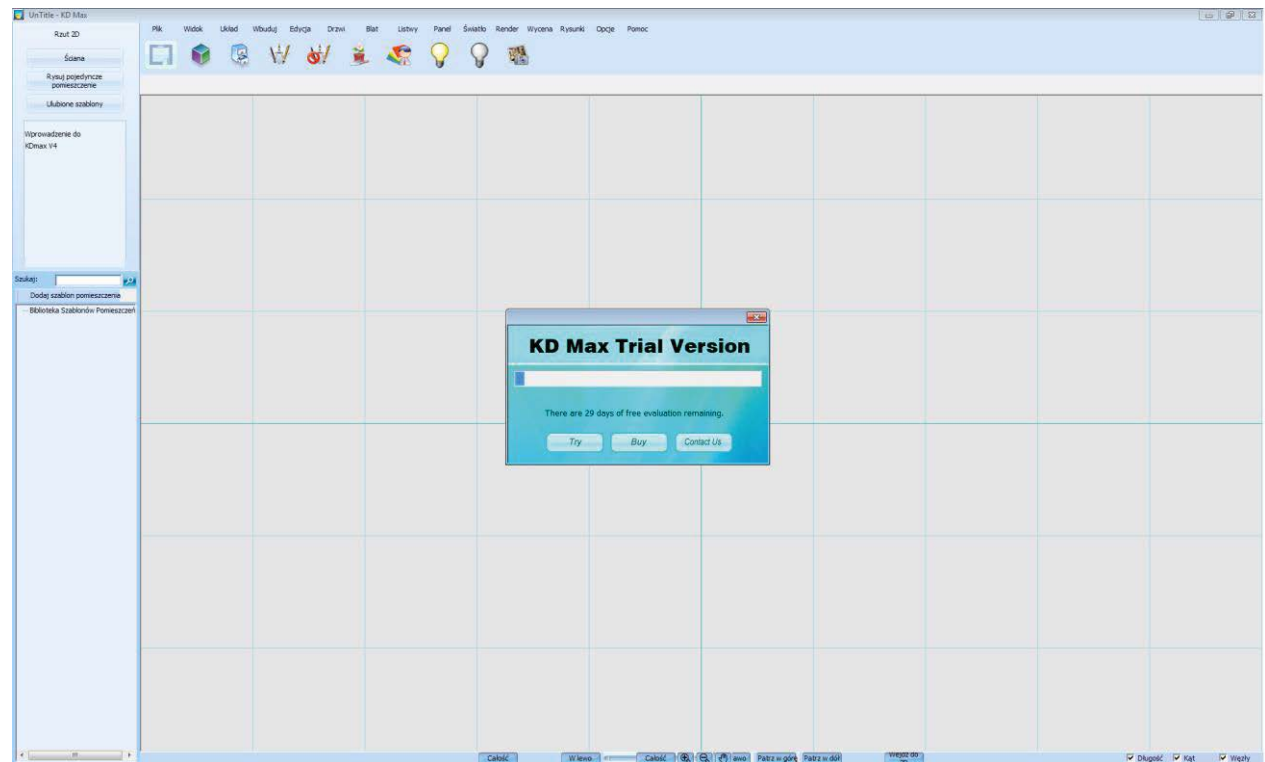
UnTitle - KD Max

Rzut 2D

Plik Widok Układ Wbuduj Edycja Drzwi Blat Listwy Panel Światło Render Wycena Rysunki Opcje Pomoc

Ściana

Rysuj pojedyncze pomieszczenie

Ulubione szablony

Wprowadzenie do KDmax V4

Szukaj:

Dodaj szablon pomieszczenia

Biblioteka Szablonów Pomieszczeń

KD Max Trial Version

There are 29 days of free evaluation remaining.

Try Buy Contact Us

Całość W lewo Całość awo Patrz w górę Patrz w dół Wejdź do

Długość Kąt Węzły